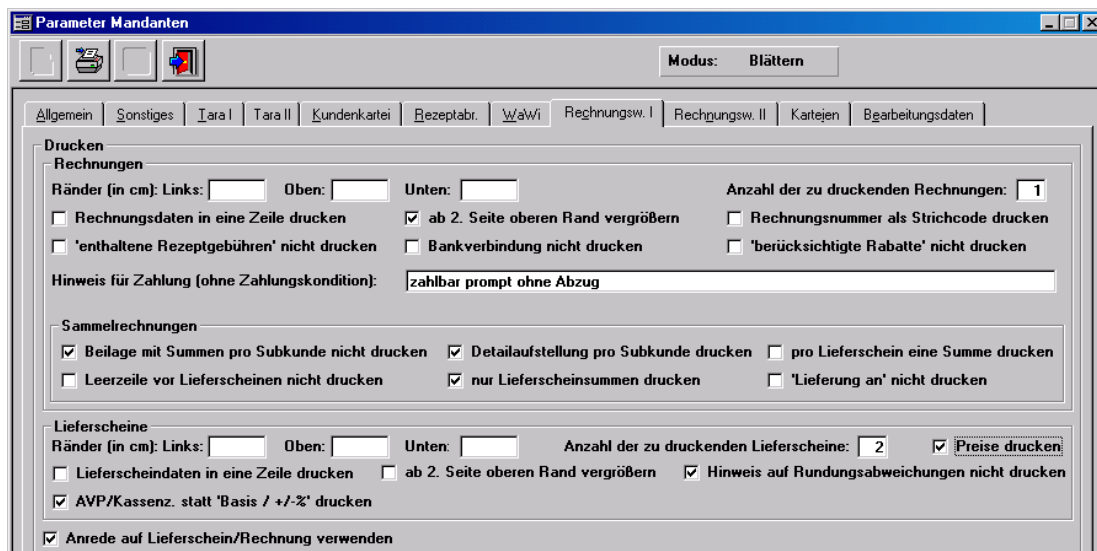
Parameter Mandanten

Modus: Blättern

Allgemein | Sonstiges | Tara I | Tara II | Kundenkartei | Rezeptabr. | WaWi | Rechnungsw. I | Rechnungsw. II | Karteien | Bearbeitungsdaten

Drucken

Rechnungen

Ränder (in cm): Links: Oben: Unten: Anzahl der zu druckenden Rechnungen: 1

☐ Rechnungsdaten in eine Zeile drucken ☑ ab 2. Seite oberen Rand vergrößern ☐ Rechnungsnummer als Strichcode drucken

☐ 'enthaltene Rezeptgebühren' nicht drucken ☐ Bankverbindung nicht drucken ☐ 'berücksichtigte Rabatte' nicht drucken

Hinweis für Zahlung (ohne Zahlungskondition): zahlbar prompt ohne Abzug

Sammelrechnungen

☑ Beilage mit Summen pro Subkunde nicht drucken ☑ Detailaufstellung pro Subkunde drucken ☐ pro Lieferschein eine Summe drucken

☐ Leerzeile vor Lieferscheinen nicht drucken ☑ nur Lieferscheinsummen drucken ☐ 'Lieferung an' nicht drucken

Lieferscheine

Ränder (in cm): Links: Oben: Unten: Anzahl der zu druckenden Lieferscheine: 2 ☑ Preise drucken

☐ Lieferscheindaten in eine Zeile drucken ☐ ab 2. Seite oberen Rand vergrößern ☑ Hinweis auf Rundungsabweichungen nicht drucken

☑ AVP/Kassenz. statt 'Basis / +/-%' drucken

☑ Anrede auf Lieferschein/Rechnung verwenden